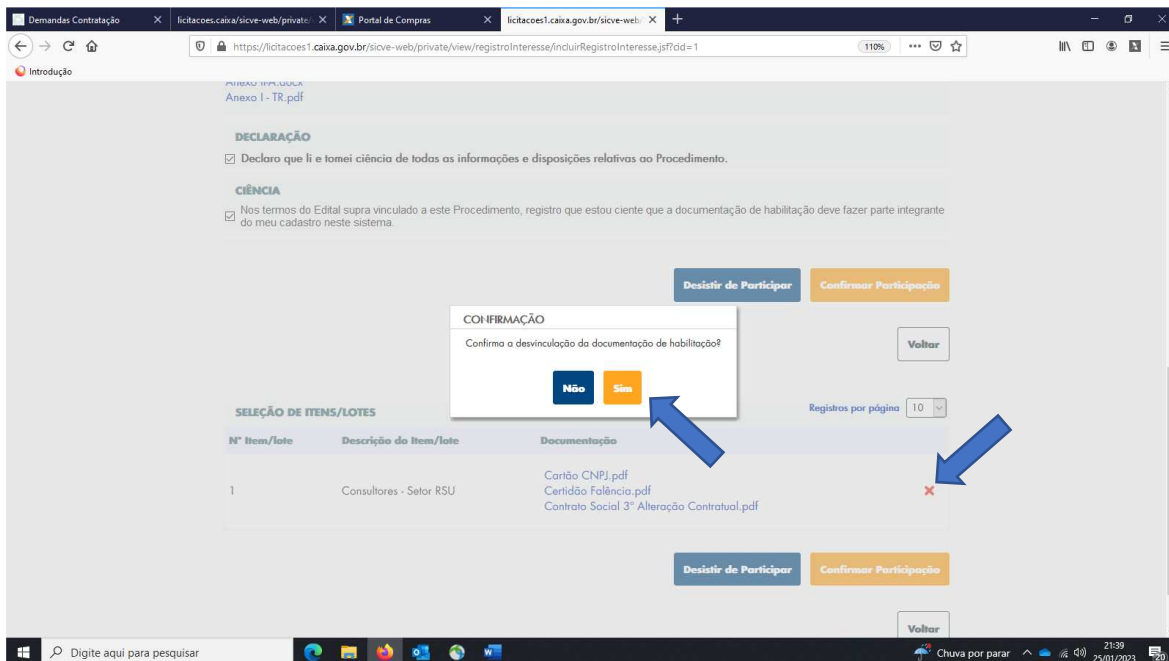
Demandas Contratação × | licitacoes.caixa/sicve-web/private/ × | Portal de Compras × | licitacoes1.caixa.gov.br/sicve-web/ × | +

https://licitacoes1.caixa.gov.br/sicve-web/private/view/registroInteresse/incluirRegistroInteresse.jsf?cid=1 110%

Introdução

Anexo II-A.docx
Anexo I - TR.pdf

DECLARAÇÃO
☑ Declaro que li e tomei ciência de todas as informações e disposições relativas ao Procedimento.

CIÊNCIA
☑ Nos termos do Edital supra vinculado a este Procedimento, registro que estou ciente que a documentação de habilitação deve fazer parte integrante do meu cadastro neste sistema.

Desistir de Participar | Confirmar Participação

CONFIRMAÇÃO
Confirma a desvinculação da documentação de habilitação?
Não | Sim

Voltar

SELEÇÃO DE ITENS/LOTES
Registros por página 10

| Nº Item/lote | Descrição do Item/lote | Documentação |
|---|---|---|
| 1 | Consultores - Setor RSU | Cartão CNPJ.pdf<br>Certidão Falência.pdf<br>Contrato Social 3º Alteração Contratual.pdf |

Desistir de Participar | Confirmar Participação

Voltar

Digite aqui para pesquisar
Chuva por parar 21:39 25/01/2023